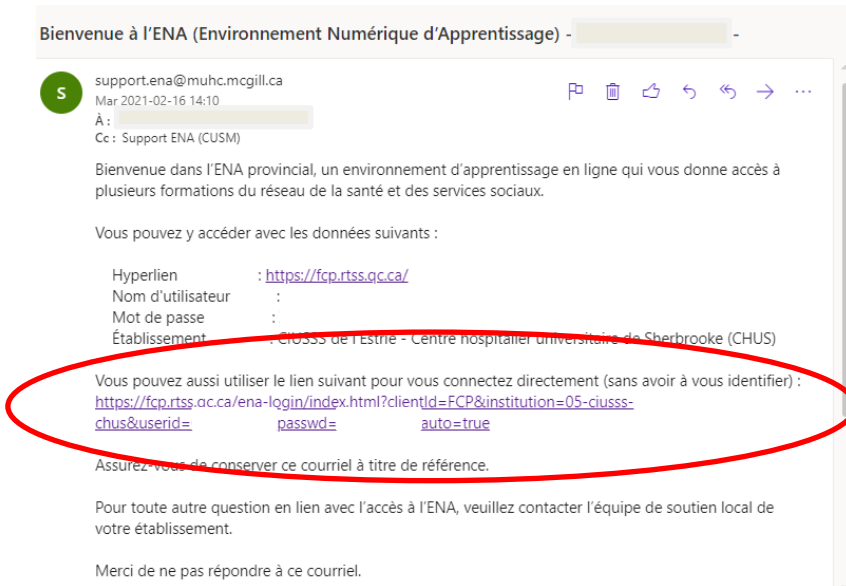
Bienvenue à l'ENA (Environnement Numérique d'Apprentissage) - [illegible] -

S

support.ena@muhc.mcgill.ca
Mar 2021-02-16 14:10
À : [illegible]
Cc : Support ENA (CUSM)

Bienvenue dans l'ENA provincial, un environnement d'apprentissage en ligne qui vous donne accès à plusieurs formations du réseau de la santé et des services sociaux.

Vous pouvez y accéder avec les données suivants :

Hyperlien : https://fcp.rtss.qc.ca/
Nom d'utilisateur :
Mot de passe :
Établissement : CIUSSS de l'Estrie - Centre hospitalier universitaire de Sherbrooke (CHUS)

Vous pouvez aussi utiliser le lien suivant pour vous connectez directement (sans avoir à vous identifier) :
https://fcp.rtss.qc.ca/ena-login/index.html?clientId=FCP&institution=05-ciusss-chus&userid= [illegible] passwd= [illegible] auto=true

Assurez-vous de conserver ce courriel à titre de référence.

Pour toute autre question en lien avec l'accès à l'ENA, veuillez contacter l'équipe de soutien local de votre établissement.

Merci de ne pas répondre à ce courriel.